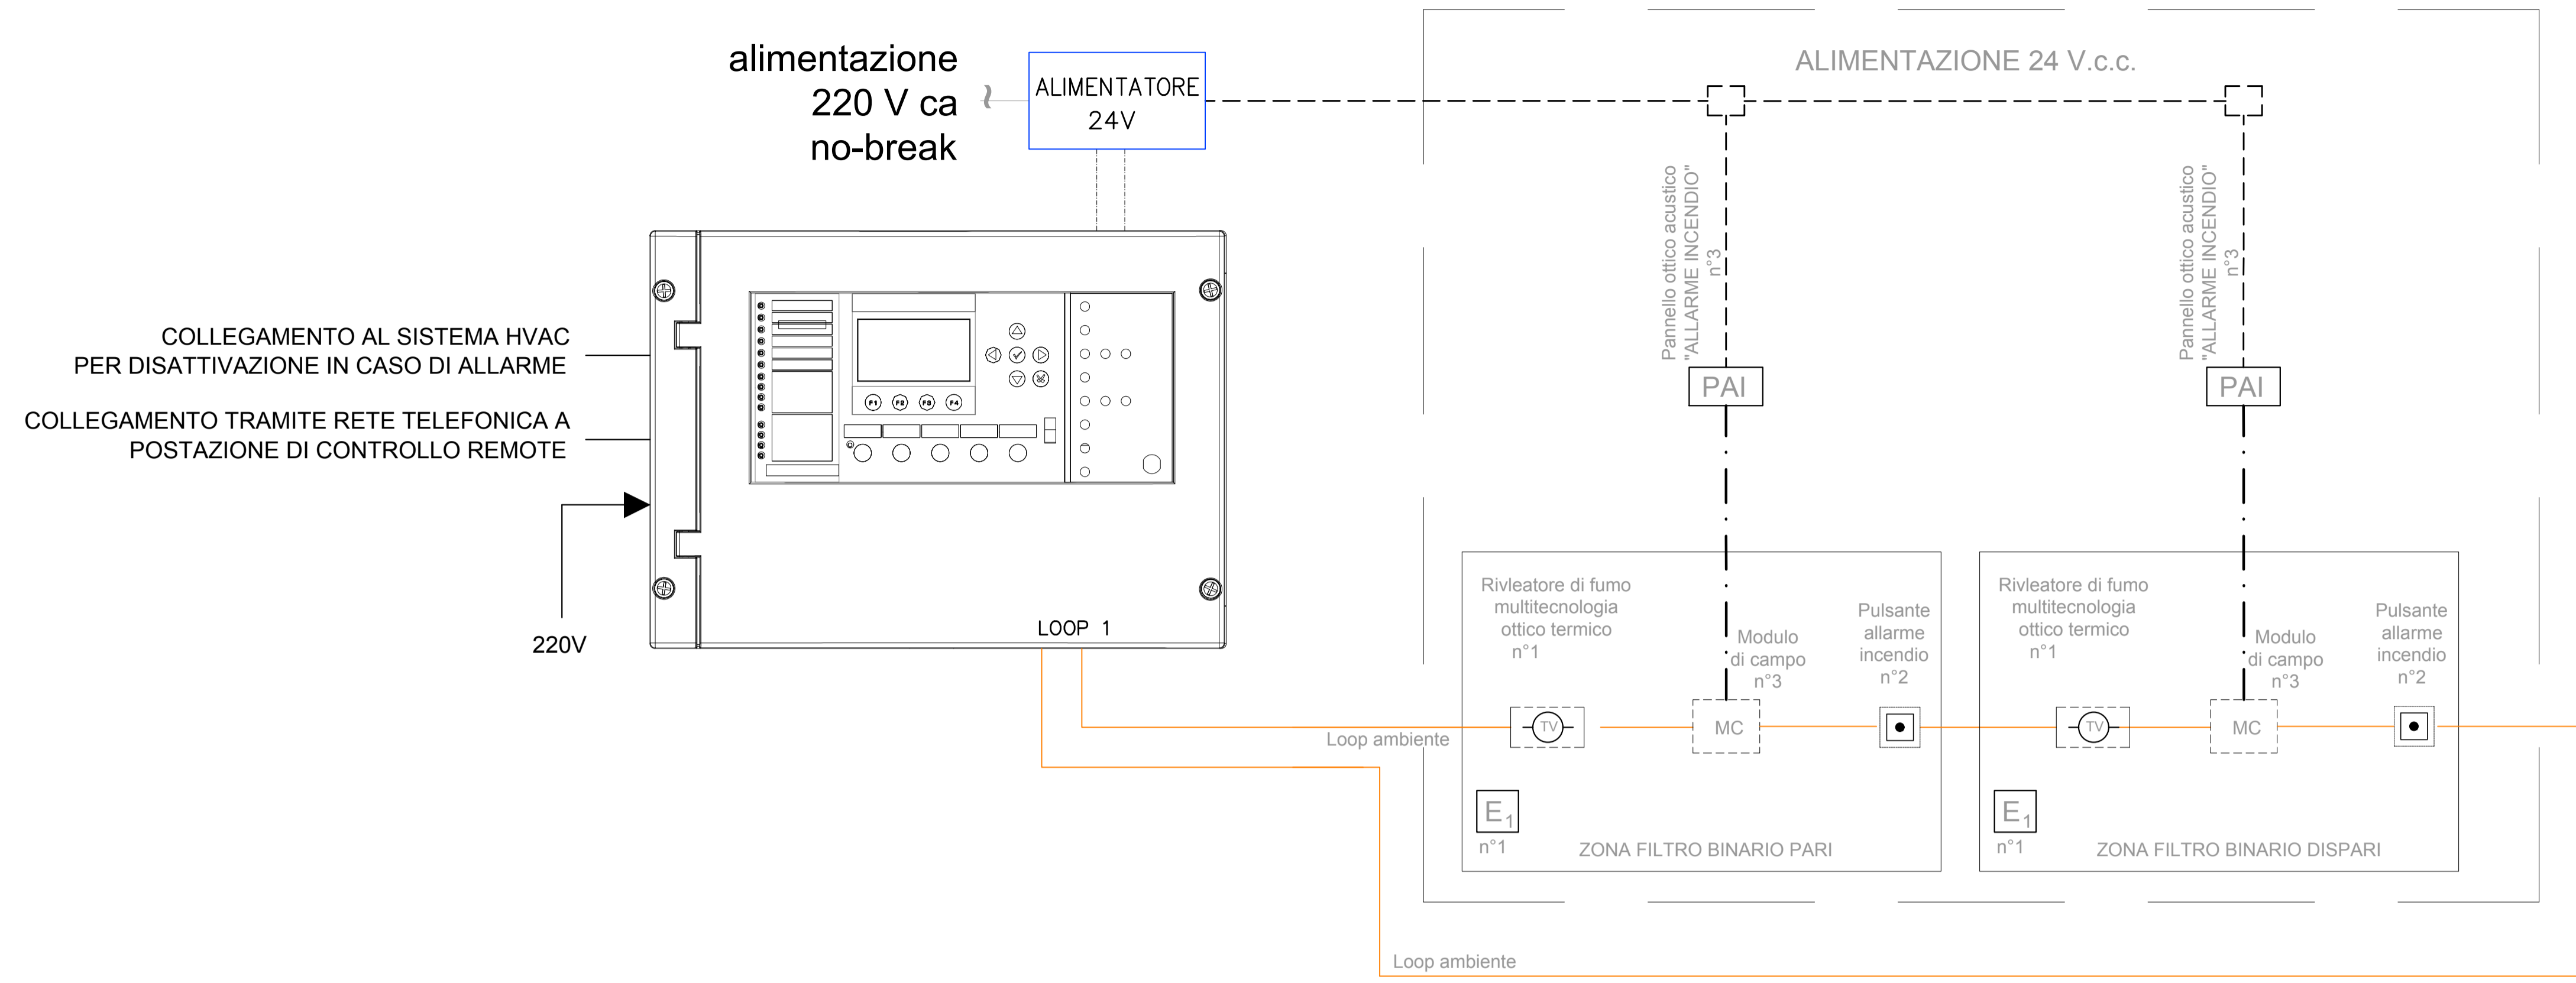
alimentazione
220 V ca
no-break

ALIMENTATORE
24V

ALIMENTAZIONE 24 V.c.c.

Pannello ottico acustico "ALLARME INCENDIO" n°3

Pannello ottico acustico "ALLARME INCENDIO" n°3

PAI

PAI

COLLEGAMENTO AL SISTEMA HVAC
PER DISATTIVAZIONE IN CASO DI ALLARME

COLLEGAMENTO TRAMITE RETE TELEFONICA A
POSTAZIONE DI CONTROLLO REMOTE

F1 F2 F3 F4

220V

LOOP 1

Rivleatore di fumo multitecnologia ottico termico n°1

Modulo di campo n°3

Pulsante allarme incendio n°2

Rivleatore di fumo multitecnologia ottico termico n°1

Modulo di campo n°3

Pulsante allarme incendio n°2

Loop ambiente

TV

MC

TV

MC

$E_1$
n°1

ZONA FILTRO BINARIO PARI

$E_1$
n°1

ZONA FILTRO BINARIO DISPARI

Loop ambiente